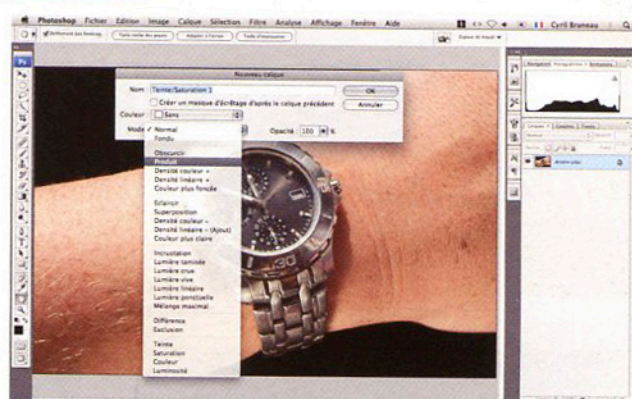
Photoshop Fichier Edition Image Calque Sélection Filtre Analyse Affichage Fenêtre Aide

Cyril Bruneau

Nouveau calque

Nom Teinte/Saturation 1

OK

Créer un masque d'écrêtage d'après le calque précédent

Annuler

Couleur Sans

Mode ✓ Normal

Opacité 100 %

Fondu

Obscurcir
Produit
Densité couleur +
Densité linéaire +
Couleur plus foncée

Eclaircir
Superposition
Densité couleur –
Densité linéaire – (Ajout)
Couleur plus claire

Incrustation
Lumière tamisée
Lumière crue
Lumière vive
Lumière linéaire
Lumière ponctuelle
Mélange maximal

Différence
Exclusion

Teinte
Saturation
Couleur
Luminosité

Arrière-plan